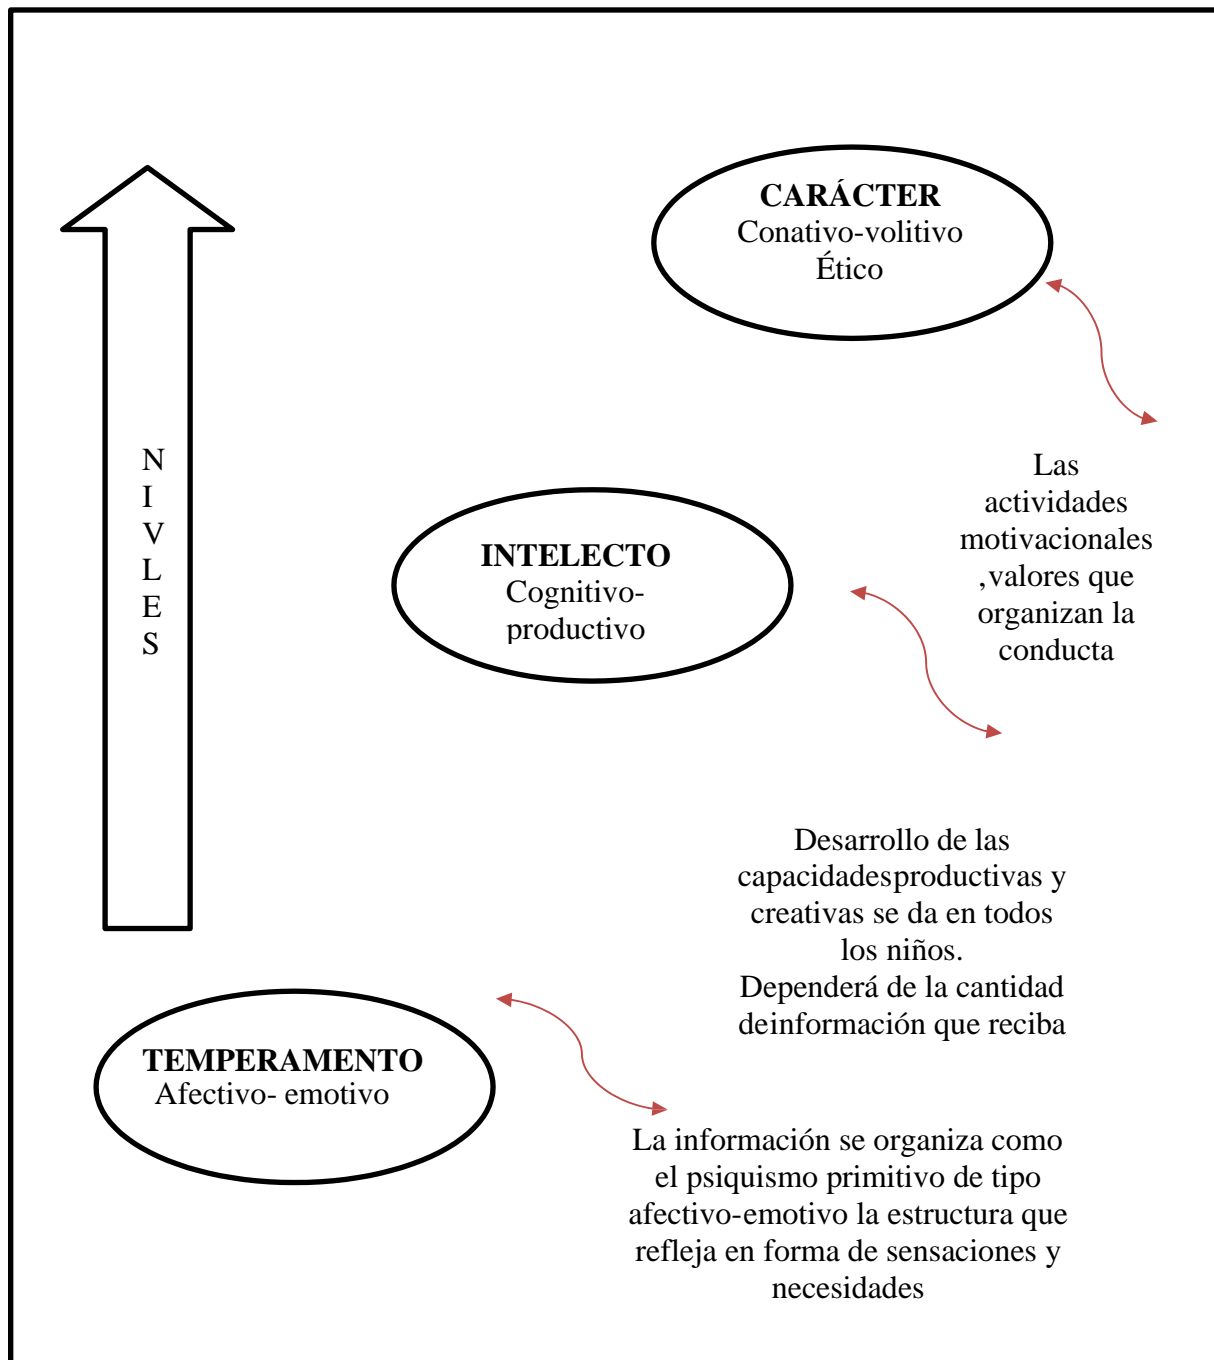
NIVELES

**CARÁCTER**
Conativo-volitivo
Ético

Las actividades motivacionales ,valores que organizan la conducta

**INTELECTO**
Cognitivo-productivo

Desarrollo de las capacidadesproductivas y creativas se da en todos los niños.
Dependerá de la cantidad deinformación que reciba

**TEMPERAMENTO**
Afectivo- emotivo

La información se organiza como el psiquismo primitivo de tipo afectivo-emotivo la estructura que refleja en forma de sensaciones y necesidades